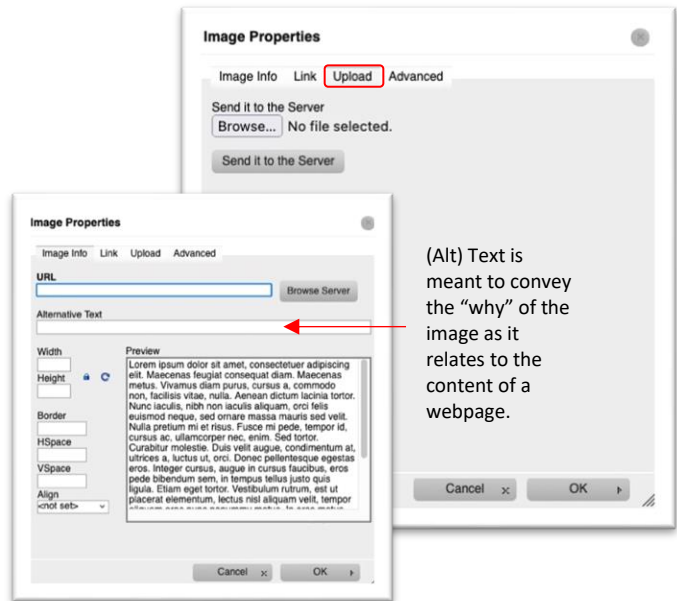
Image Properties

Image Info Link Upload Advanced

Send it to the Server

Browse... No file selected.

Send it to the Server

Cancel OK

Image Properties

Image Info Link Upload Advanced

URL

Browse Server

Alternative Text

Width

Height

Border

HSpace

VSpace

Align

<not set>

Preview

Lorem ipsum dolor sit amet, consectetuer adipiscing elit. Maecenas feugiat consequat diam. Maecenas metus. Vivamus diam purus, cursus a, commodo non, facilisis vitae, nulla. Aenean dictum lacinia tortor. Nunc iaculis, nibh non iaculis aliquam, orci felis euismod neque, sed ornare massa mauris sed velit. Nulla pretium mi et risus. Fusce mi pede, tempor id, cursus ac, ullamcorper nec, enim. Sed tortor. Curabitur molestie. Duis velit augue, condimentum at, ultrices a, luctus ut, orci. Donec pellentesque egestas eros. Integer cursus, augue in cursus faucibus, eros pede bibendum sem, in tempus tellus justo quis ligula. Etiam eget tortor. Vestibulum rutrum, est ut placerat elementum, lectus nisl aliquam velit, tempor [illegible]

Cancel OK

(Alt) Text is meant to convey the “why” of the image as it relates to the content of a webpage.